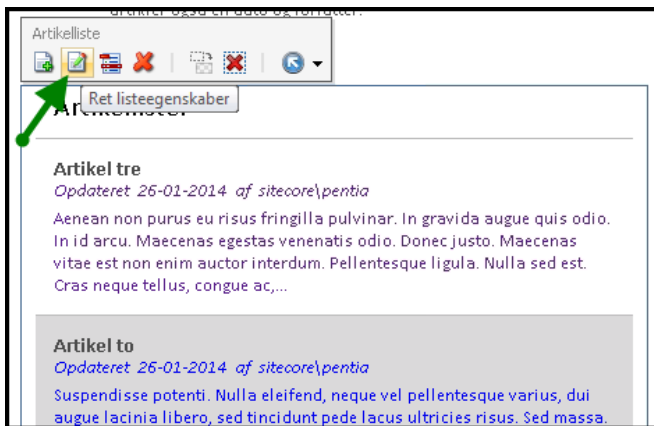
artikel også en dato og forfatter.

Artikelliste

Ret listeegenskaber

Artikellister

Artikel tre

Opdateret 26-01-2014 af sitecore\pentia

Aenean non purus eu risus fringilla pulvinar. In gravida augue quis odio. In id arcu. Maecenas egestas venenatis odio. Donec justo. Maecenas vitae est non enim auctor interdum. Pellentesque ligula. Nulla sed est. Cras neque tellus, congue ac,...

Artikel to

Opdateret 26-01-2014 af sitecore\pentia

Suspendisse potenti. Nulla eleifend, neque vel pellentesque varius, dui augue lacinia libero, sed tincidunt pede lacus ultricies risus. Sed massa.